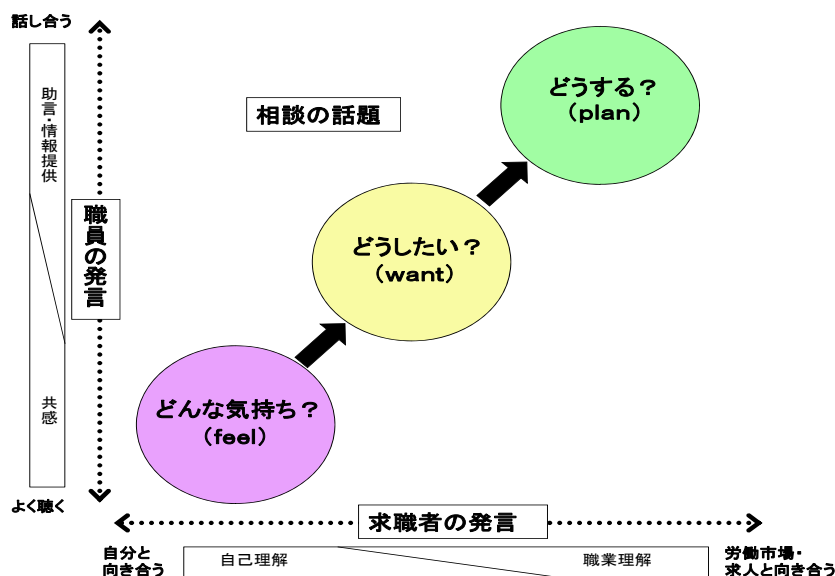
話し合う

助言・情報提供

共感

職員の発言

よく聴く

相談の話題

どうする？
（plan）

どうしたい？
（want）

どんな気持ち？
（feel）

求職者の発言

自分と向き合う

自己理解

職業理解

労働市場・求人と向き合う